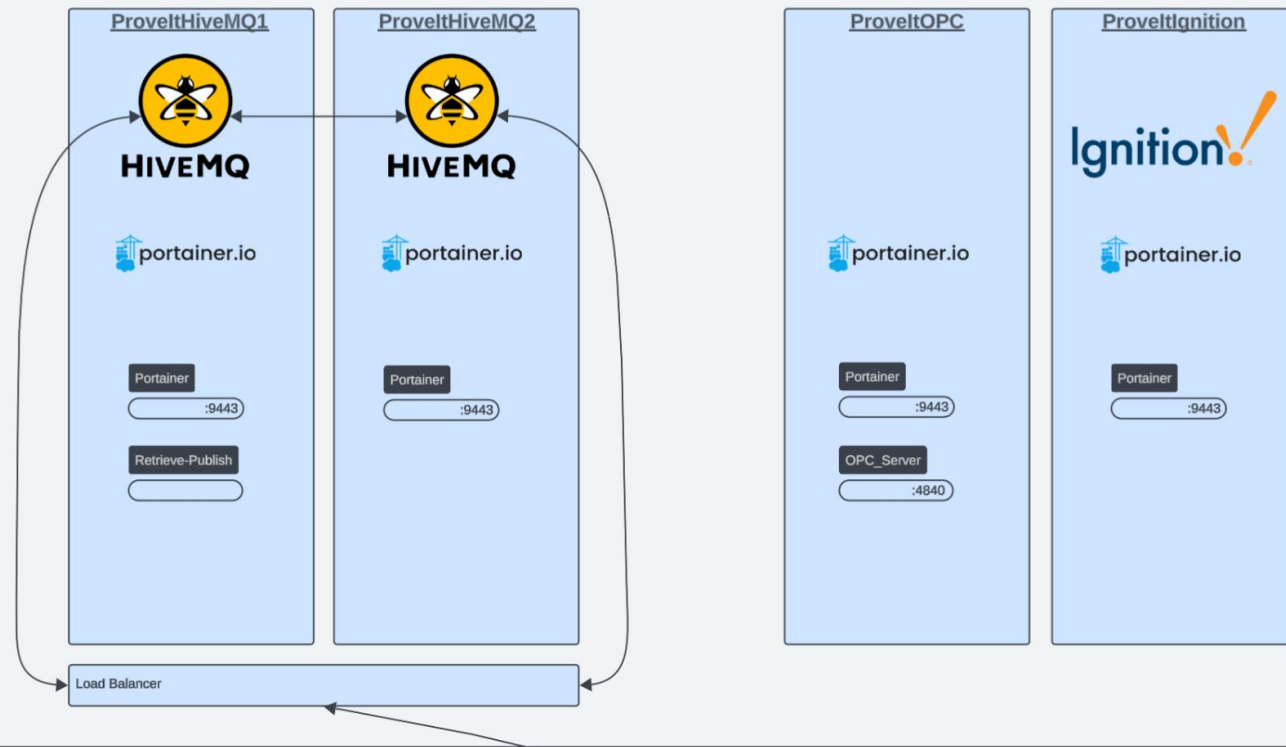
ProveItHiveMQ1

HIVEMQ

portainer.io

Portainer

:9443

Retrieve-Publish

ProveItHiveMQ2

HIVEMQ

portainer.io

Portainer

:9443

ProveItOPC

portainer.io

Portainer

:9443

OPC_Server

:4840

ProveItIgnition

Ignition

portainer.io

Portainer

:9443

Load Balancer